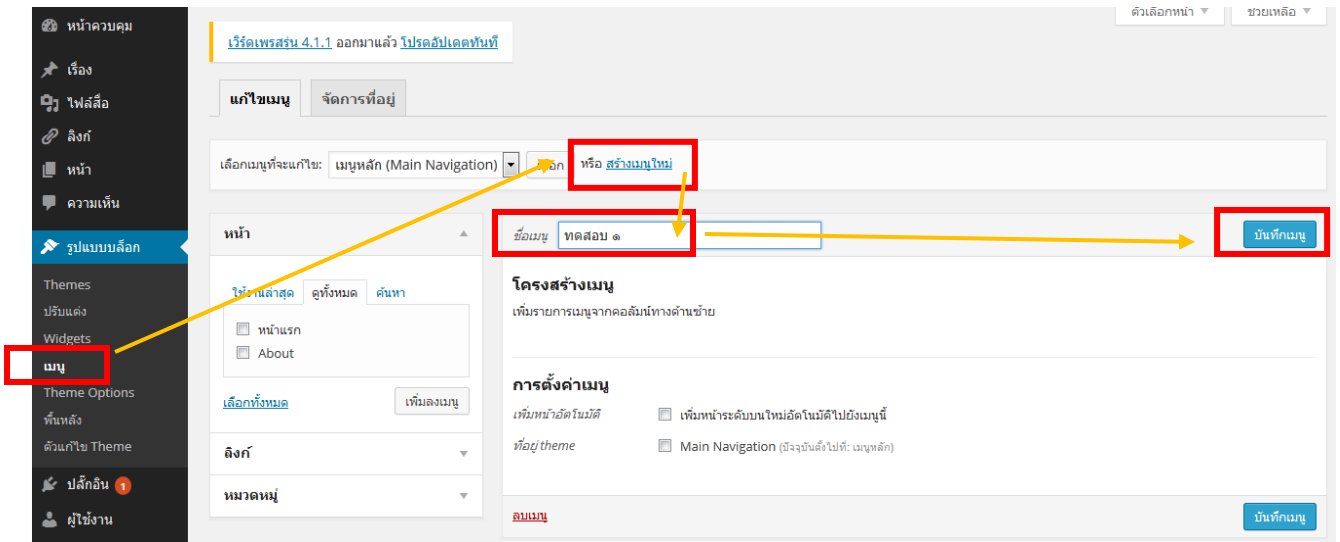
หน้าควบคุม
เรื่อง
ไฟล์สื่อ
ลิงก์
หน้า
ความเห็น
รูปแบบบล็อก
Themes
ปรับแต่ง
Widgets
เมนู
Theme Options
พื้นหลัง
ตัวแก้ไข Theme
ปลั๊กอิน 1
ผู้ใช้งาน

ตัวเลือกหน้า ▼
ช่วยเหลือ ▼

เวิร์ดเพรสรุ่น 4.1.1 ออกมาแล้ว โปรดอัปเดตทันที

แก้ไขเมนู
จัดการที่อยู่

เลือกเมนูที่จะแก้ไข: เมนูหลัก (Main Navigation) เลือก หรือ สร้างเมนูใหม่

หน้า
ใช้งานล่าสุด ดูทั้งหมด ค้นหา
หน้าแรก
About
เลือกทั้งหมด
เพิ่มลงเมนู
ลิงก์
หมวดหมู่

ชื่อเมนู ทดสอบ ๑
บันทึกเมนู

โครงสร้างเมนู
เพิ่มรายการเมนูจากคอลัมน์ทางด้านซ้าย

การตั้งค่าเมนู
เพิ่มหน้าอัตโนมัติ เพิ่มหน้าระดับบนใหม่อัตโนมัติไปยังเมนูนี้
ที่อยู่ theme Main Navigation (ปัจจุบันตั้งไปที่: เมนูหลัก)

ลบเมนู
บันทึกเมนู